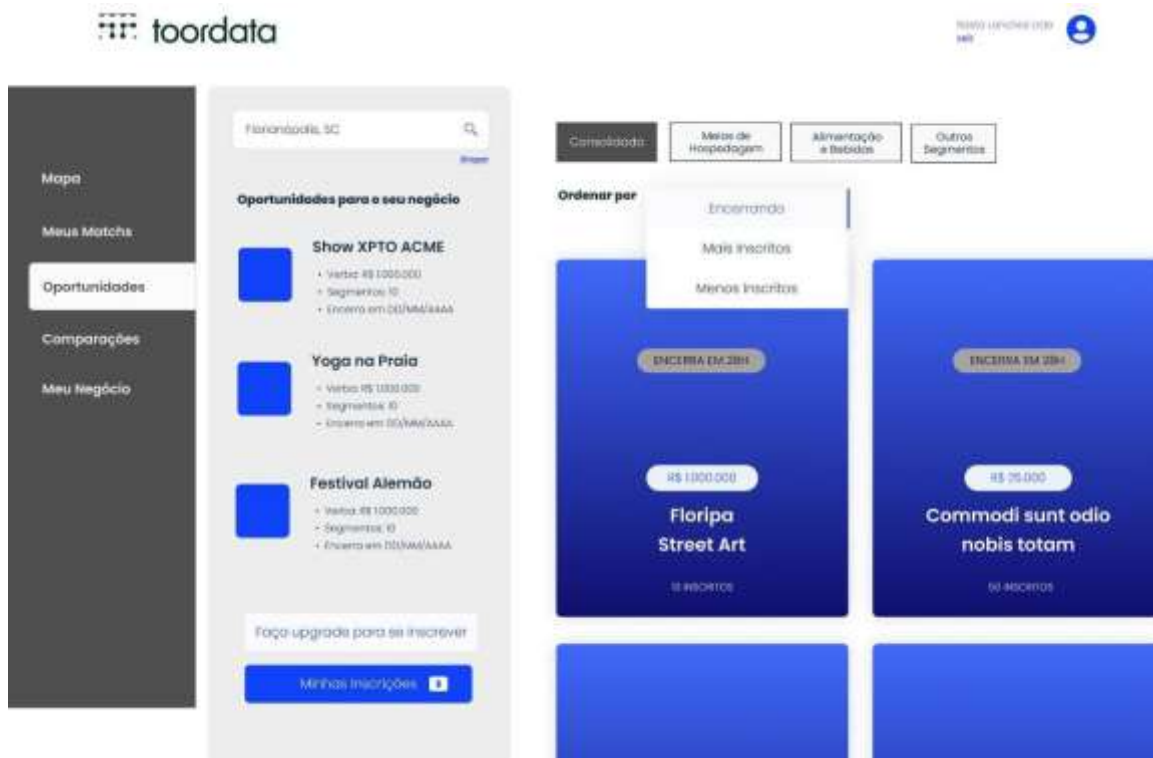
toordata

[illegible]
Sair

Mapa

Meus Matchs

Oportunidades

Comparações

Meu Negócio

Florianópolis, SC

Limpar

Oportunidades para o seu negócio

Show XPTO ACME
• Verba: R$ 1.000.000
• Segmentos: 10
• Encerra em DD/MM/AAAA

Yoga na Praia
• Verba: R$ 1.000.000
• Segmentos: 10
• Encerra em DD/MM/AAAA

Festival Alemão
• Verba: R$ 1.000.000
• Segmentos: 10
• Encerra em DD/MM/AAAA

Faça upgrade para se inscrever

Minhas Inscrições 3

Consolidado

Meios de Hospedagem

Alimentação e Bebidas

Outros Segmentos

Ordenar por

Encerrando

Mais Inscritos

Menos Inscritos

ENCERRA EM 28H

R$ 1.000.000

Floripa Street Art

18 INSCRITOS

ENCERRA EM 28H

R$ 25.000

Commodi sunt odio nobis totam

56 INSCRITOS